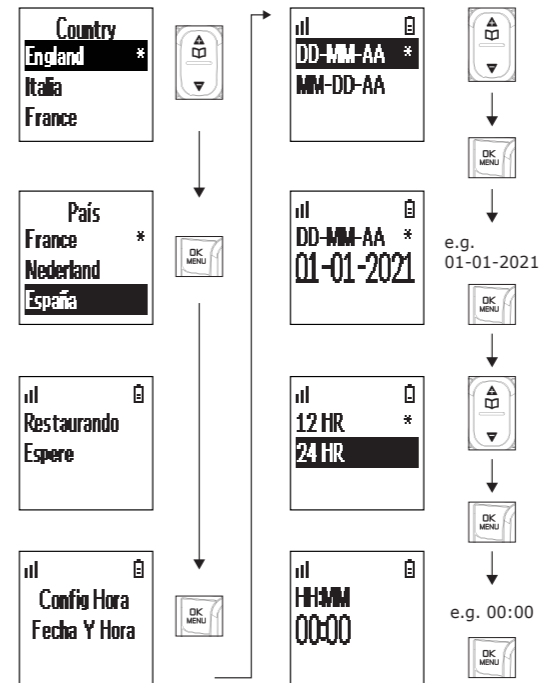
Country
England *
Italia
France

País
France *
Nederland
España

OK MENU

Restaurando
Espere

Config Hora
Fecha Y Hora

OK MENU

DD-MM-AA *
MM-DD-AA

OK MENU

DD-MM-AA *
01-01-2021

e.g. 01-01-2021

OK MENU

12 HR *
24 HR

OK MENU

HH:MM
00:00

e.g. 00:00

OK MENU